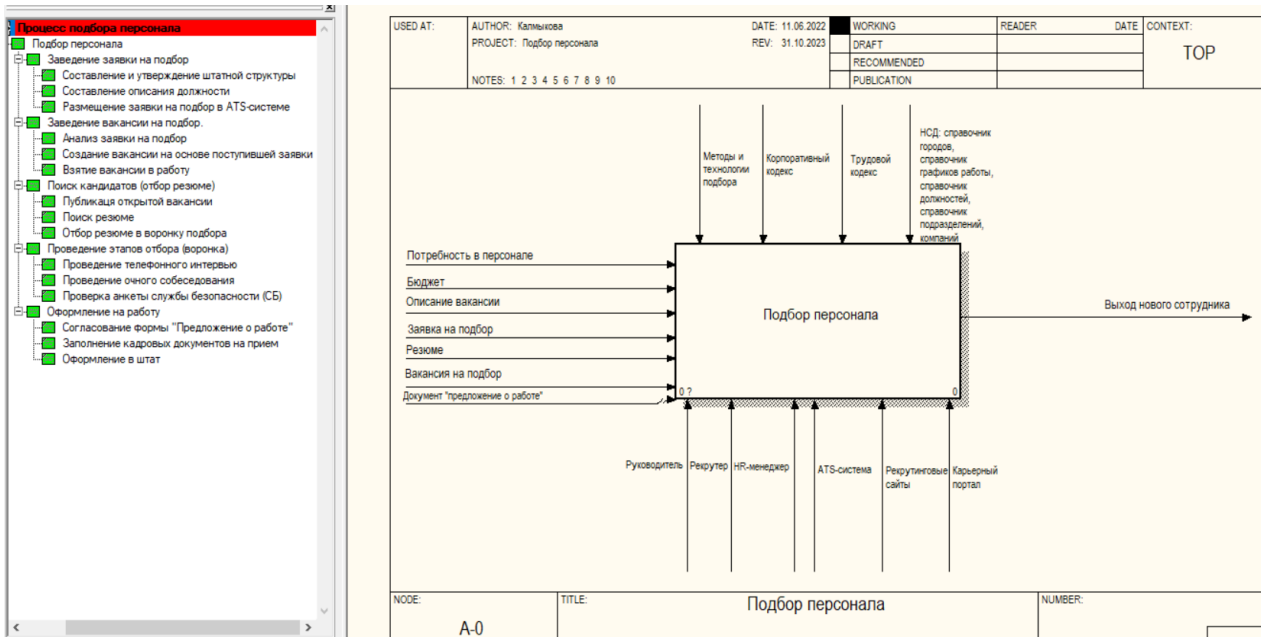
Процесс подбора персонала
Подбор персонала
Заведение заявки на подбор
Составление и утверждение штатной структуры
Составление описания должности
Размещение заявки на подбор в ATS-системе
Заведение вакансии на подбор.
Анализ заявки на подбор
Создание вакансии на основе поступившей заявки
Взятие вакансии в работу
Поиск кандидатов (отбор резюме)
Публикацяя открытой вакансии
Поиск резюме
Отбор резюме в воронку подбора
Проведение этапов отбора (воронка)
Проведение телефонного интервью
Проведение очного собеседования
Проверка анкеты службы безопасности (СБ)
Оформление на работу
Согласование формы "Предложение о работе"
Заполнение кадровых документов на прием
Оформление в штат

| USED AT: | AUTHOR: Калмыкова | DATE: 11.06.2022 | WORKING | READER | DATE | CONTEXT: |
|---|---|---|---|---|---|---|
| | PROJECT: Подбор персонала | REV: 31.10.2023 | DRAFT | | | TOP |
| | | | RECOMMENDED | | | |
| | NOTES: 1 2 3 4 5 6 7 8 9 10 | | PUBLICATION | | | |

Методы и технологии подбора
Корпоративный кодекс
Трудовой кодекс
НСД: справочник городов, справочник графиков работы, справочник должностей, справочник подразделений, компаний

Потребность в персонале
Бюджет
Описание вакансии
Заявка на подбор
Резюме
Вакансия на подбор
Документ "предложение о работе"

Подбор персонала
0 ?
0

Выход нового сотрудника

Руководитель
Рекрутер
HR-менеджер
ATS-система
Рекрутинговые сайты
Карьерный портал

NODE: A-0
TITLE: Подбор персонала
NUMBER: